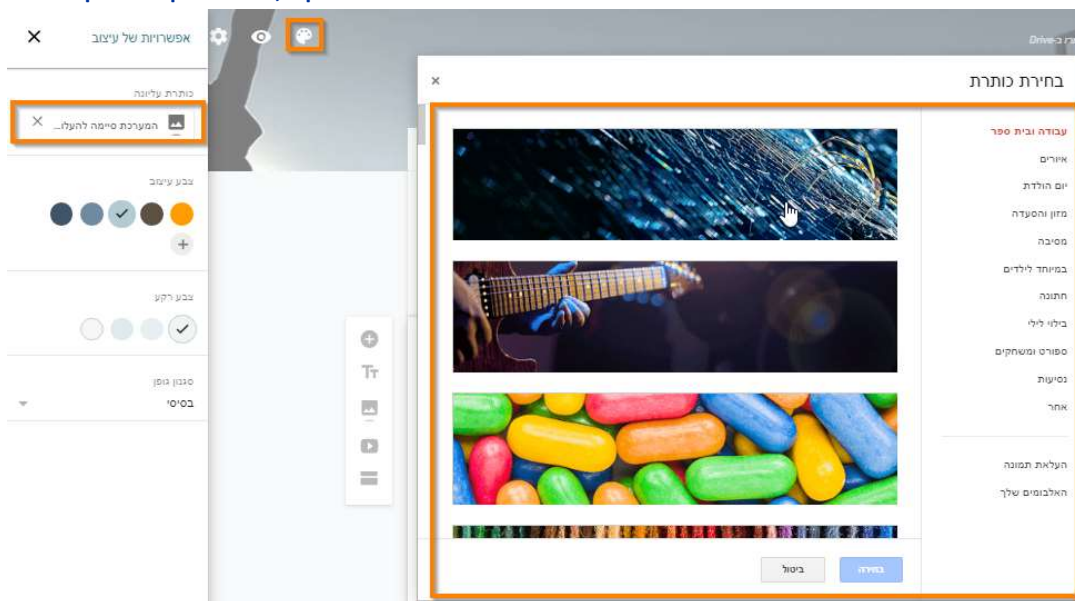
אפשרויות של עיצוב
×
כותרת עליונה
המערכת סיימה להעלו...
×
צבע עיצוב
צבע רקע
סגנון גופן
בסיסי
Drive-שמור ב
בחירת כותרת
×
עבודה ובית ספר
איורים
יום הולדת
מזון והסעדה
מסיבה
במיוחד לילדים
חתונה
בילוי לילי
ספורט ומשחקים
נסיעות
אחר
העלאת תמונה
האלבומים שלך
בחירה
ביטול